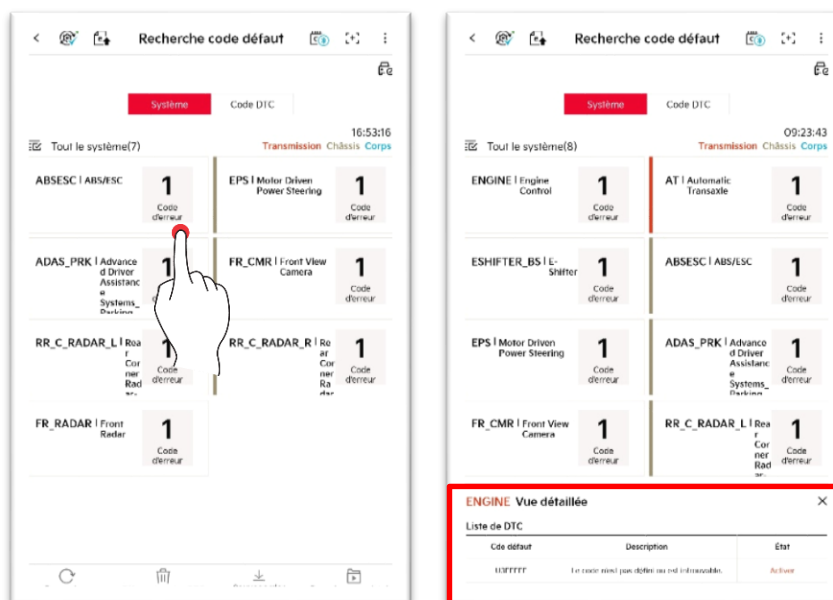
Recherche code défaut

Système
Code DTC

16:53:16
Tout le système(7)
Transmission Châssis Corps

ABSESC | ABS/ESC
1
Code d'erreur

EPS | Motor Driven Power Steering
1
Code d'erreur

ADAS_PRK | Advanced Driver Assistance Systems_Parking
1

FR_CMR | Front View Camera
1
Code d'erreur

RR_C_RADAR_L | Rear Corner Radar
1
Code d'erreur

RR_C_RADAR_R | Rear Corner Radar
1
Code d'erreur

FR_RADAR | Front Radar
1
Code d'erreur

Recherche code défaut

Système
Code DTC

09:23:43
Tout le système(8)
Transmission Châssis Corps

ENGINE | Engine Control
1
Code d'erreur

AT | Automatic Transaxle
1
Code d'erreur

ESHIFTER_BS | E-Shifter
1
Code d'erreur

ABSESC | ABS/ESC
1
Code d'erreur

EPS | Motor Driven Power Steering
1
Code d'erreur

ADAS_PRK | Advanced Driver Assistance Systems_Parking
1
Code d'erreur

FR_CMR | Front View Camera
1
Code d'erreur

RR_C_RADAR_L | Rear Corner Radar
1
Code d'erreur

ENGINE Vue détaillée
×
Liste de DTC

| Cde défaut | Description | État |
|---|---|---|
| U3FFFFF | Le code n'est pas défini ou est introuvable. | Activer |